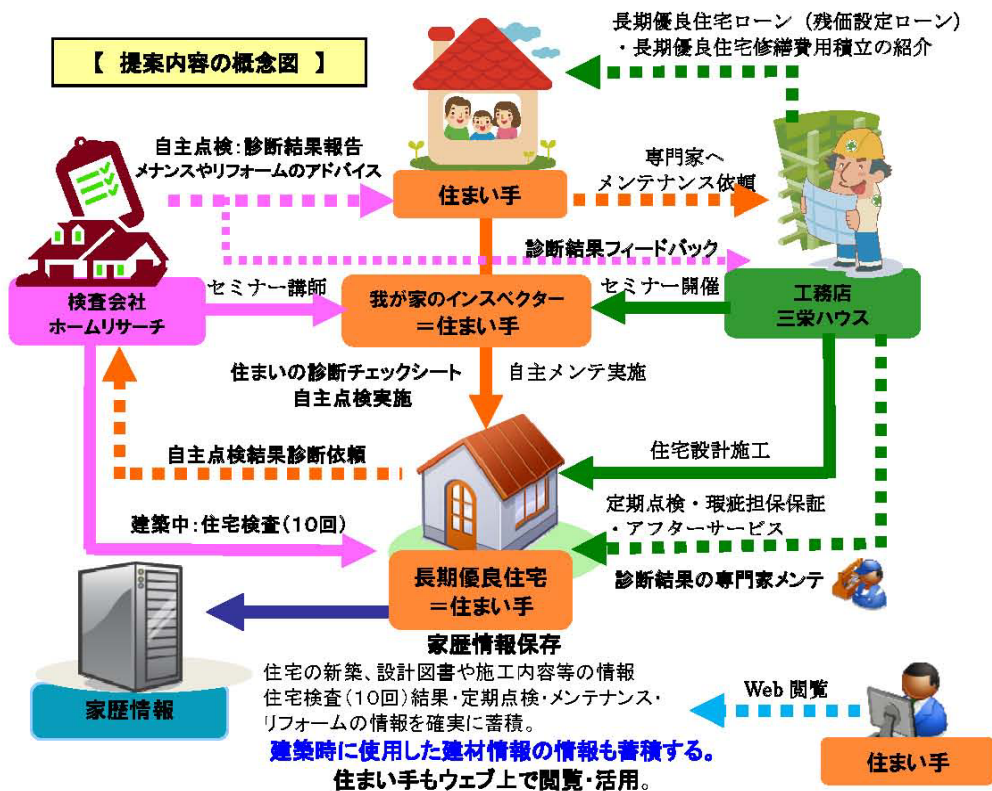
【 提案内容の概念図 】

長期優良住宅ローン（残価設定ローン）
・長期優良住宅修繕費用積立の紹介

自主点検：診断結果報告
メナンスやリフォームのアドバイス

住まい手

専門家へ
メンテナンス依頼

診断結果フィードバック

セミナー講師

検査会社
ホームリサーチ

我が家のインスペクター
＝住まい手

セミナー開催

工務店
三栄ハウス

住まいの診断チェックシート
自主点検実施

自主メンテ実施

自主点検結果診断依頼

住宅設計施工

定期点検・瑕疵担保保証
・アフターサービス

建築中：住宅検査（10回）

長期優良住宅
＝住まい手

診断結果の専門家メンテ

家歴情報保存
住宅の新築、設計図書や施工内容等の情報
住宅検査（10回）結果・定期点検・メンテナンス・リフォームの情報を確実に蓄積。

家歴情報

Web 閲覧

建築時に使用した建材情報の情報も蓄積する。
住まい手もウェブ上で閲覧・活用。

住まい手